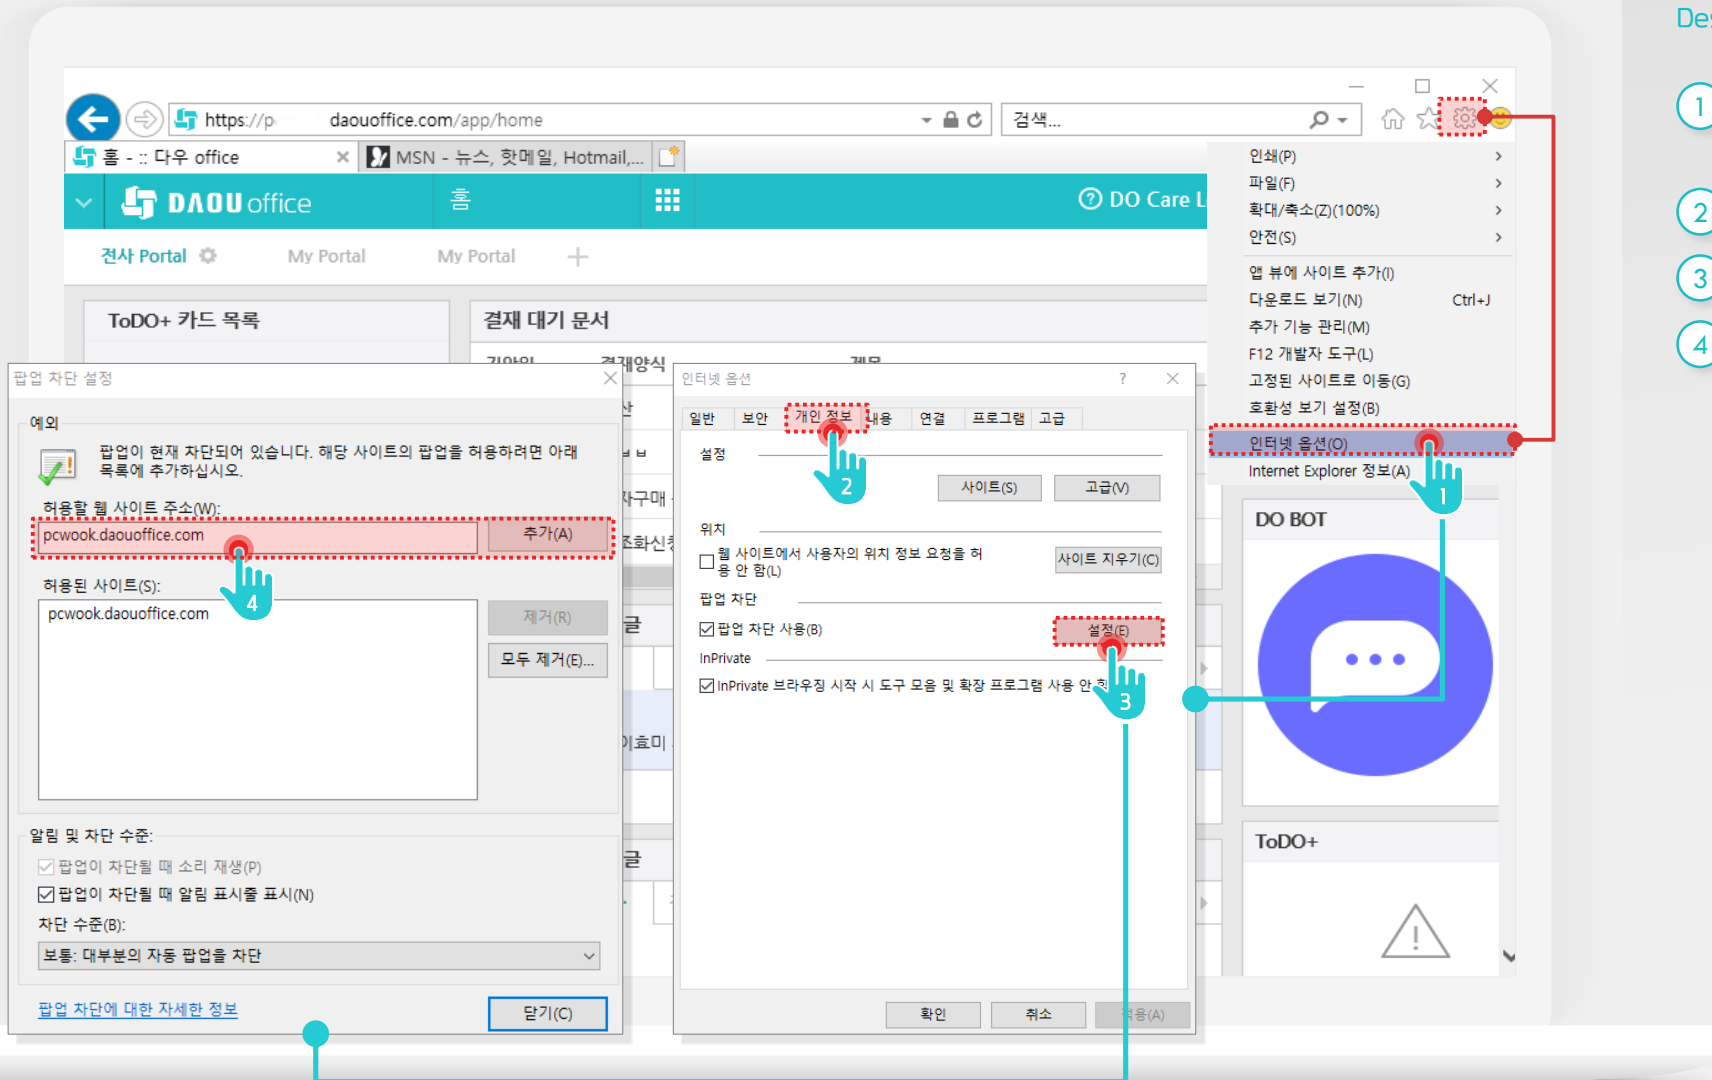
De

1

2

3

4

https://p daouoffice.com/app/home

검색...

홈 - :: 다우 office

MSN - 뉴스, 핫메일, Hotmail,...

DAOU office

홈

DO Care L

전사 Portal

My Portal

My Portal

ToDO+ 카드 목록

결재 대기 문서

인쇄(P)
파일(F)
확대/축소(Z)(100%)
안전(S)
앱 뷰에 사이트 추가(I)
다운로드 보기(N) Ctrl+J
추가 기능 관리(M)
F12 개발자 도구(L)
고정된 사이트로 이동(G)
호환성 보기 설정(B)
인터넷 옵션(O)
Internet Explorer 정보(A)

1

DO BOT

ToDO+

팝업 차단 설정

예외

팝업이 현재 차단되어 있습니다. 해당 사이트의 팝업을 허용하려면 아래 목록에 추가하십시오.

허용할 웹 사이트 주소(W):

pcwook.daouoffice.com

추가(A)

4

허용된 사이트(S):

pcwook.daouoffice.com

제거(R)

모두 제거(E)...

알림 및 차단 수준:

팝업이 차단될 때 소리 재생(P)

팝업이 차단될 때 알림 표시줄 표시(N)

차단 수준(B):

보통: 대부분의 자동 팝업을 차단

팝업 차단에 대한 자세한 정보

닫기(C)

인터넷 옵션

일반 보안 개인 정보 내용 연결 프로그램 고급

2

설정

사이트(S)

고급(V)

위치

웹 사이트에서 사용자의 위치 정보 요청을 허용 안 함(L)

사이트 지우기(C)

팝업 차단

팝업 차단 사용(B)

설정(E)

3

InPrivate

InPrivate 브라우징 시작 시 도구 모음 및 확장 프로그램 사용 안 함

확인

취소

적용(A)